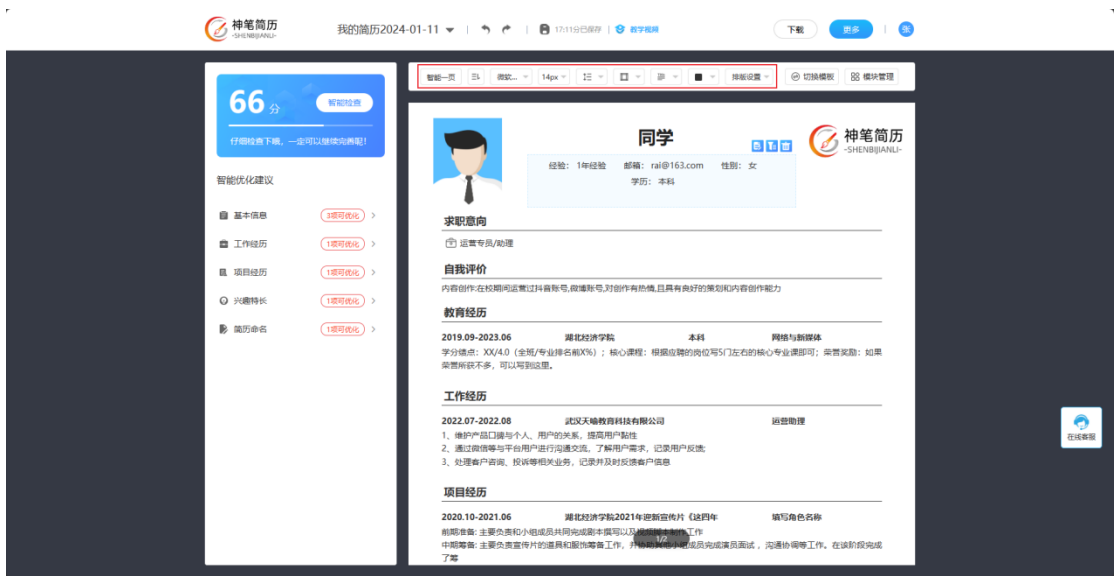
神笔简历
-SHENBIJIANLI-

我的简历2024-01-11

17:11分已保存 | 教学视频

下载 更多 张

66 分 智能检查

仔细检查下哦，一定可以继续完善呢!

智能优化建议

基本信息 3项可优化 >

工作经历 1项可优化 >

项目经历 1项可优化 >

兴趣特长 1项可优化 >

简历命名 1项可优化 >

智能一页 | 微软... | 14px | 排版设置 | 切换模板 | 模块管理

同学

神笔简历
-SHENBIJIANLI-

经验：1年经验 邮箱：rai@163.com 性别：女

学历：本科

求职意向

运营专员/助理

自我评价

内容创作:在校期间运营过抖音账号,微博账号,对创作有热情,且具有良好的策划和内容创作能力

教育经历

2019.09-2023.06 湖北经济学院 本科 网络与新媒体

学分绩点：XX/4.0（全班/专业排名前X%）；核心课程：根据应聘的岗位写5门左右的核心专业课即可；荣誉奖励：如果荣誉所获不多，可以写到这里。

工作经历

2022.07-2022.08 武汉天喻教育科技有限公司 运营助理

1、维护产品口碑与个人、用户的关系，提高用户黏性

2、通过微信等与平台用户进行沟通交流，了解用户需求，记录用户反馈;

3、处理客户咨询、投诉等相关业务，记录并及时反馈客户信息

项目经历

2020.10-2021.06 湖北经济学院2021年迎新宣传片《这四年 填写角色名称

前期准备: 主要负责和小组成员共同完成剧本撰写以及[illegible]工作

中期筹备: 主要负责宣传片的道具和服饰筹备工作，并协助其他小组成员完成演员面试，沟通协调等工作。在该阶段完成了筹

1/2

在线客服